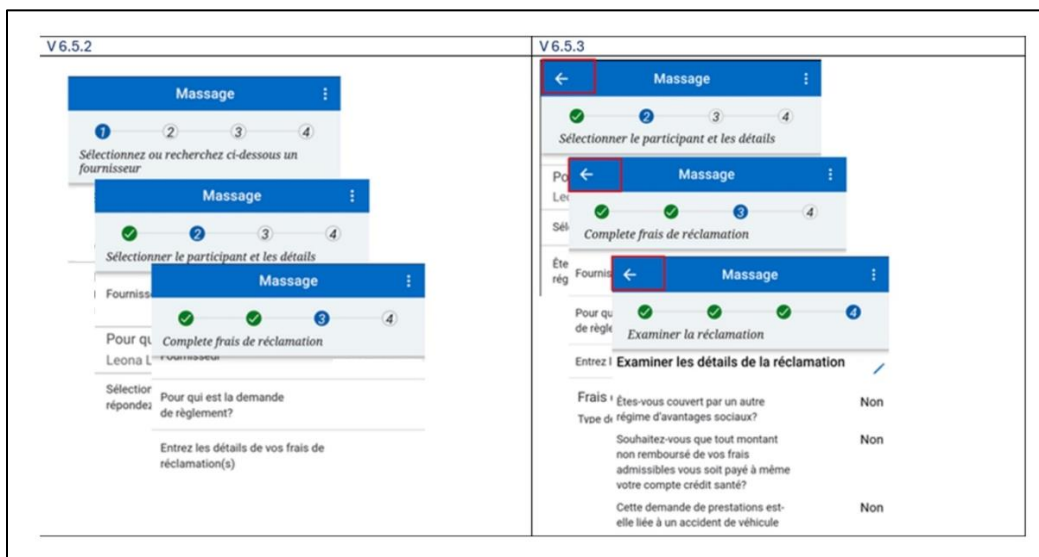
| V 6.5.2 | V 6.5.3 |
|---|---|
| | |

Massage
1 2 3 4
Sélectionnez ou recherchez ci-dessous un fournisseur

Massage
2 3 4
Sélectionner le participant et les détails

Fourniss

Massage
3 4
Complete frais de réclamation

Pour qu
Leona L
Fournisseur

Sélection
répondez

Pour qui est la demande de règlement?

Entrez les détails de vos frais de réclamation(s)

Massage
2 3 4
Sélectionner le participant et les détails

Po
Le

Massage
3 4
Complete frais de réclamation

Sél

Ête
rég

Fournis

Massage
4
Examiner la réclamation

Pour qu
de règle

Entrez l

Examiner les détails de la réclamation

Frais
Type de

Êtes-vous couvert par un autre régime d'avantages sociaux? Non

Souhaitez-vous que tout montant non remboursé de vos frais admissibles vous soit payé à même votre compte crédit santé? Non

Cette demande de prestations est-elle liée à un accident de véhicule Non